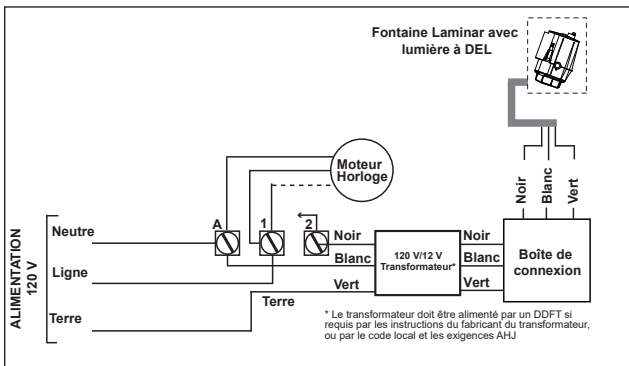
Fontaine Laminar avec lumière à DEL

Moteur Horloge

Noir
Blanc
Vert

ALIMENTATION 120 V

Neutre
Ligne
Terre

A
1
2

Noir
Blanc
Vert
Terre

120 V/12 V Transformateur*

Noir
Blanc
Vert

Boîte de connexion

* Le transformateur doit être alimenté par un DDFT si requis par les instructions du fabricant du transformateur, ou par le code local et les exigences AHJ